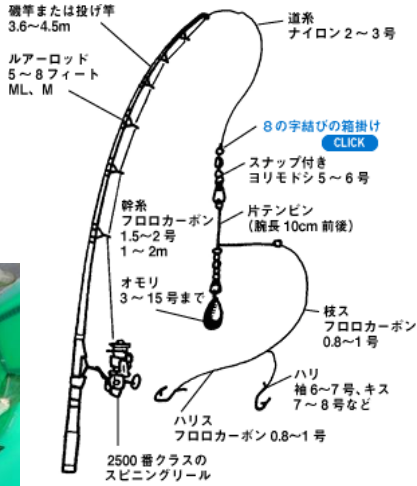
磯竿または投げ竿
3.6～4.5m

ルアーロッド
5～8フィート
ML、M

道糸
ナイロン 2～3 号

８の字結びの箱掛け
CLICK

スナップ付き
ヨリモドシ 5～6 号

片テンビン
（腕長 10cm 前後）

幹糸
フロロカーボン
1.5～2 号
1～2m

オモリ
3～15 号まで

枝ス
フロロカーボン
0.8～1 号

ハリ
袖 6～7 号、キス
7～8 号など

ハリス
フロロカーボン 0.8～1 号

2500 番クラスの
スピニングリール